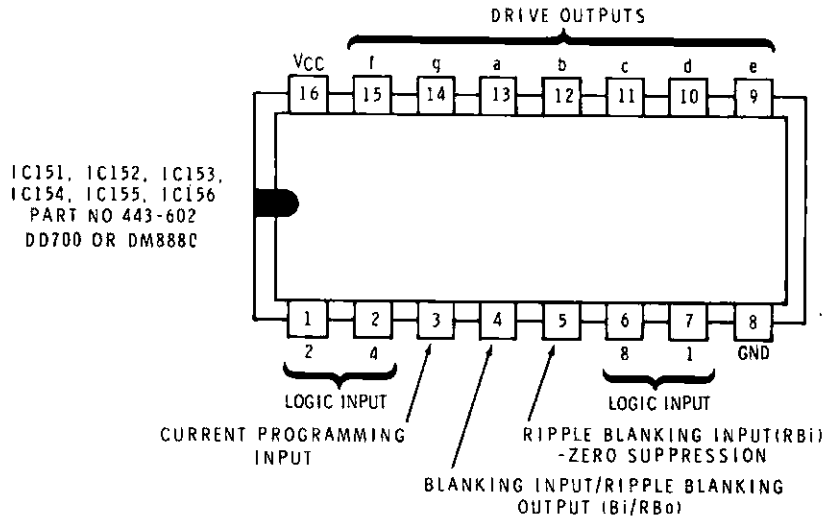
DRIVE OUTPUTS

VCC f g a b c d e

16 15 14 13 12 11 10 9

IC151, IC152, IC153, IC154, IC155, IC156
PART NO 443-602
DD700 OR DM8880

1 2 3 4 5 6 7 8

2 4 8 1 GND

LOGIC INPUT

LOGIC INPUT

CURRENT PROGRAMMING INPUT

RIPPLE BLANKING INPUT(RBi) -ZERO SUPPRESSION

BLANKING INPUT/RIPPLE BLANKING OUTPUT (Bi/RBo)